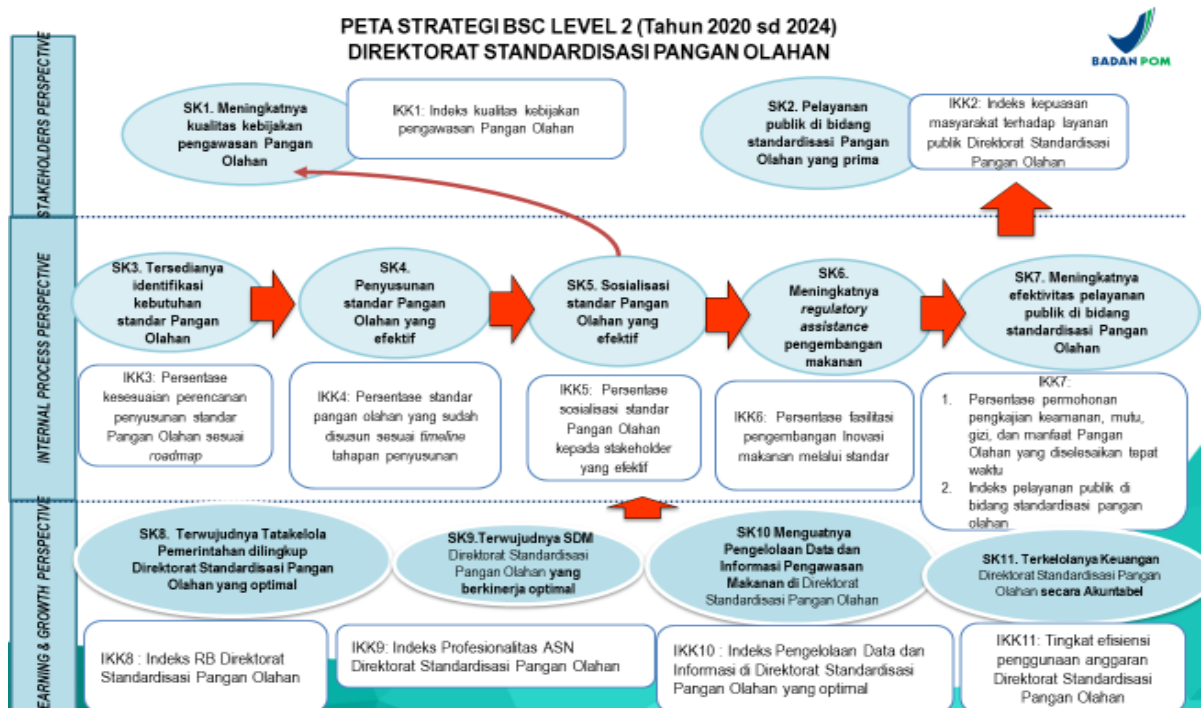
PETA STRATEGI BSC LEVEL 2 (Tahun 2020 sd 2024)
DIREKTORAT STANDARDISASI PANGAN OLAHAN

BADAN POM

STAKEHOLDERS PERSPECTIVE

SK1. Meningkatnya kualitas kebijakan pengawasan Pangan Olahan

IKK1: Indeks kualitas kebijakan pengawasan Pangan Olahan

SK2. Pelayanan publik di bidang standardisasi Pangan Olahan yang prima

IKK2: Indeks kepuasan masyarakat terhadap layanan publik Direktorat Standardisasi Pangan Olahan

INTERNAL PROCESS PERSPECTIVE

SK3. Tersedianya identifikasi kebutuhan standar Pangan Olahan

SK4. Penyusunan standar Pangan Olahan yang efektif

SK5. Sosialisasi standar Pangan Olahan yang efektif

SK6. Meningkatnya *regulatory assistance* pengembangan makanan

SK7. Meningkatnya efektivitas pelayanan publik di bidang standardisasi Pangan Olahan

IKK3: Persentase kesesuaian perencanan penyusunan standar Pangan Olahan sesuai *roadmap*

IKK4: Persentase standar pangan olahan yang sudah disusun sesuai *timeline* tahapan penyusunan

IKK5: Persentase sosialisasi standar Pangan Olahan kepada stakeholder yang efektif

IKK6: Persentase fasilitasi pengembangan Inovasi makanan melalui standar

IKK7:
1. Persentase permohonan pengkajian keamanan, mutu, gizi, dan manfaat Pangan Olahan yang diselesaikan tepat waktu
2. Indeks pelayanan publik di bidang standardisasi pangan olahan

LEARNING & GROWTH PERSPECTIVE

SK8. Terwujudnya Tatakelola Pemerintahan dilingkup Direktorat Standardisasi Pangan Olahan yang optimal

SK9.Terwujudnya SDM Direktorat Standardisasi Pangan Olahan yang berkinerja optimal

SK10 Menguatnya Pengelolaan Data dan Informasi Pengawasan Makanan di Direktorat Standardisasi Pangan Olahan

SK11. Terkelolanya Keuangan Direktorat Standardisasi Pangan Olahan secara Akuntabel

IKK8 : Indeks RB Direktorat Standardisasi Pangan Olahan

IKK9: Indeks Profesionalitas ASN Direktorat Standardisasi Pangan Olahan

IKK10 : Indeks Pengelolaan Data dan Informasi di Direktorat Standardisasi Pangan Olahan yang optimal

IKK11: Tingkat efisiensi penggunaan anggaran Direktorat Standardisasi Pangan Olahan